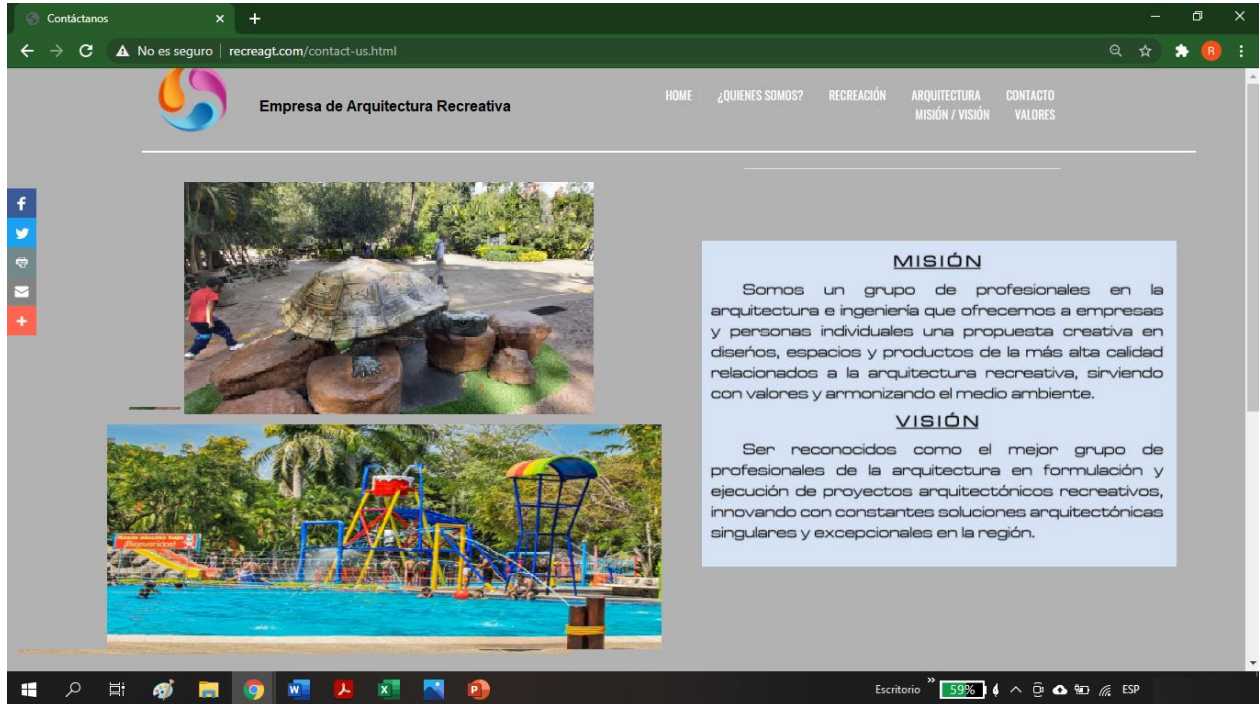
Contáctanos

No es seguro | recreagt.com/contact-us.html

R

Empresa de Arquitectura Recreativa

HOME ¿QUIENES SOMOS? RECREACIÓN ARQUITECTURA CONTACTO MISIÓN / VISIÓN VALORES

MISIÓN

Somos un grupo de profesionales en la arquitectura e ingeniería que ofrecemos a empresas y personas individuales una propuesta creativa en diseños, espacios y productos de la más alta calidad relacionados a la arquitectura recreativa, sirviendo con valores y armonizando el medio ambiente.

VISIÓN

Ser reconocidos como el mejor grupo de profesionales de la arquitectura en formulación y ejecución de proyectos arquitectónicos recreativos, innovando con constantes soluciones arquitectónicas singulares y excepcionales en la región.

Escritorio 59% ESP